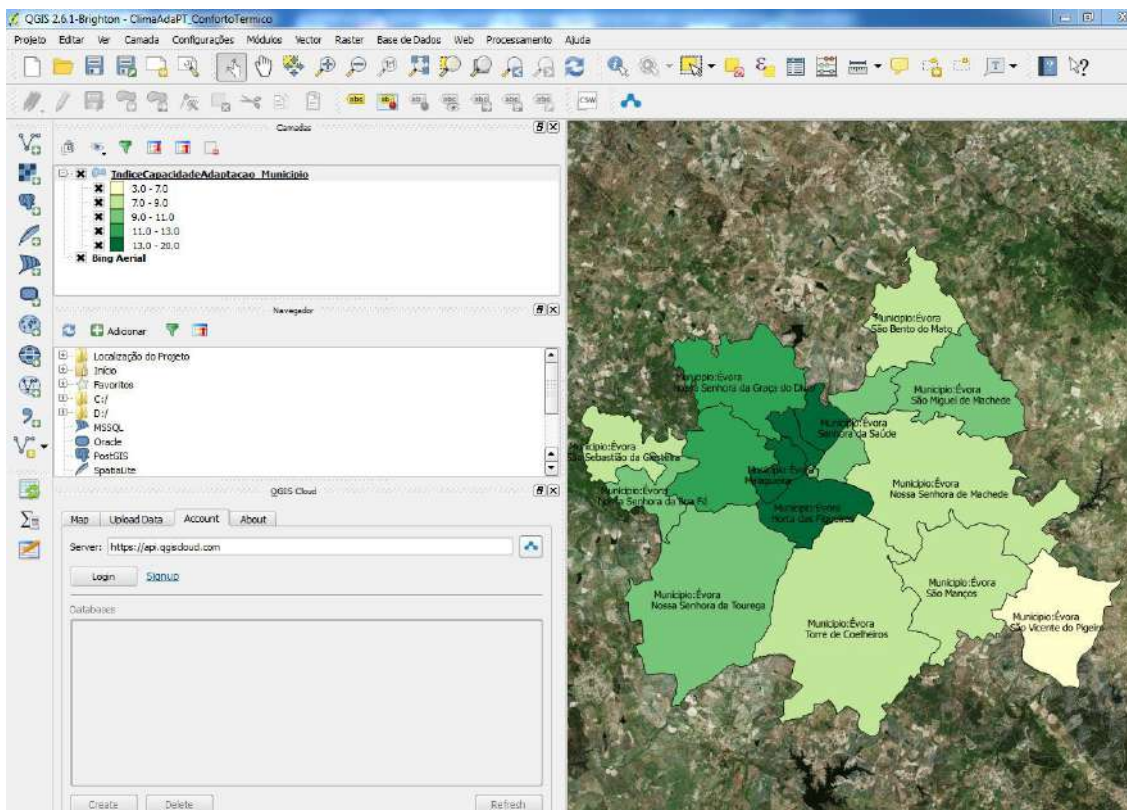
QGIS 2.6.1-Brighton - ClimaAdaPT_ConfortoTermico

Projeto Editar Ver Camada Configurações Módulos Vector Raster Base de Dados Web Processamento Ajuda

Camadas

IndiceCapacidadeAdaptacao_Municipio
3.0 - 7.0
7.0 - 9.0
9.0 - 11.0
11.0 - 13.0
13.0 - 20.0
Bing Aerial

Navegador

Adicionar

Localização do Projeto
Início
Favoritos
C:/
D:/
MSSQL
Oracle
PostGIS
SpatiaLite

QGIS Cloud

Map Upload Data Account About

Server: https://api.qgiscloud.com

Login Signup

Databases

Create Delete Refresh

Municipio:Évora
São Bento do Mato

Municipio:Évora
Nossa Senhora da Graça do Divor

Municipio:Évora
São Miguel de Machede

Municipio:Évora
Senhora da Saúde

Municipio:Évora
São Sebastião da Giesteira

Municipio:Évora
Malagueira

Municipio:Évora
Nossa Senhora de Machede

Municipio:Évora
Nossa Senhora da Boa Fé

Municipio:Évora
Horta das Figueiras

Municipio:Évora
Nossa Senhora da Tourega

Municipio:Évora
São Manços

Municipio:Évora
Torre de Coelheiros

Municipio:Évora
São Vicente do Pigeiro